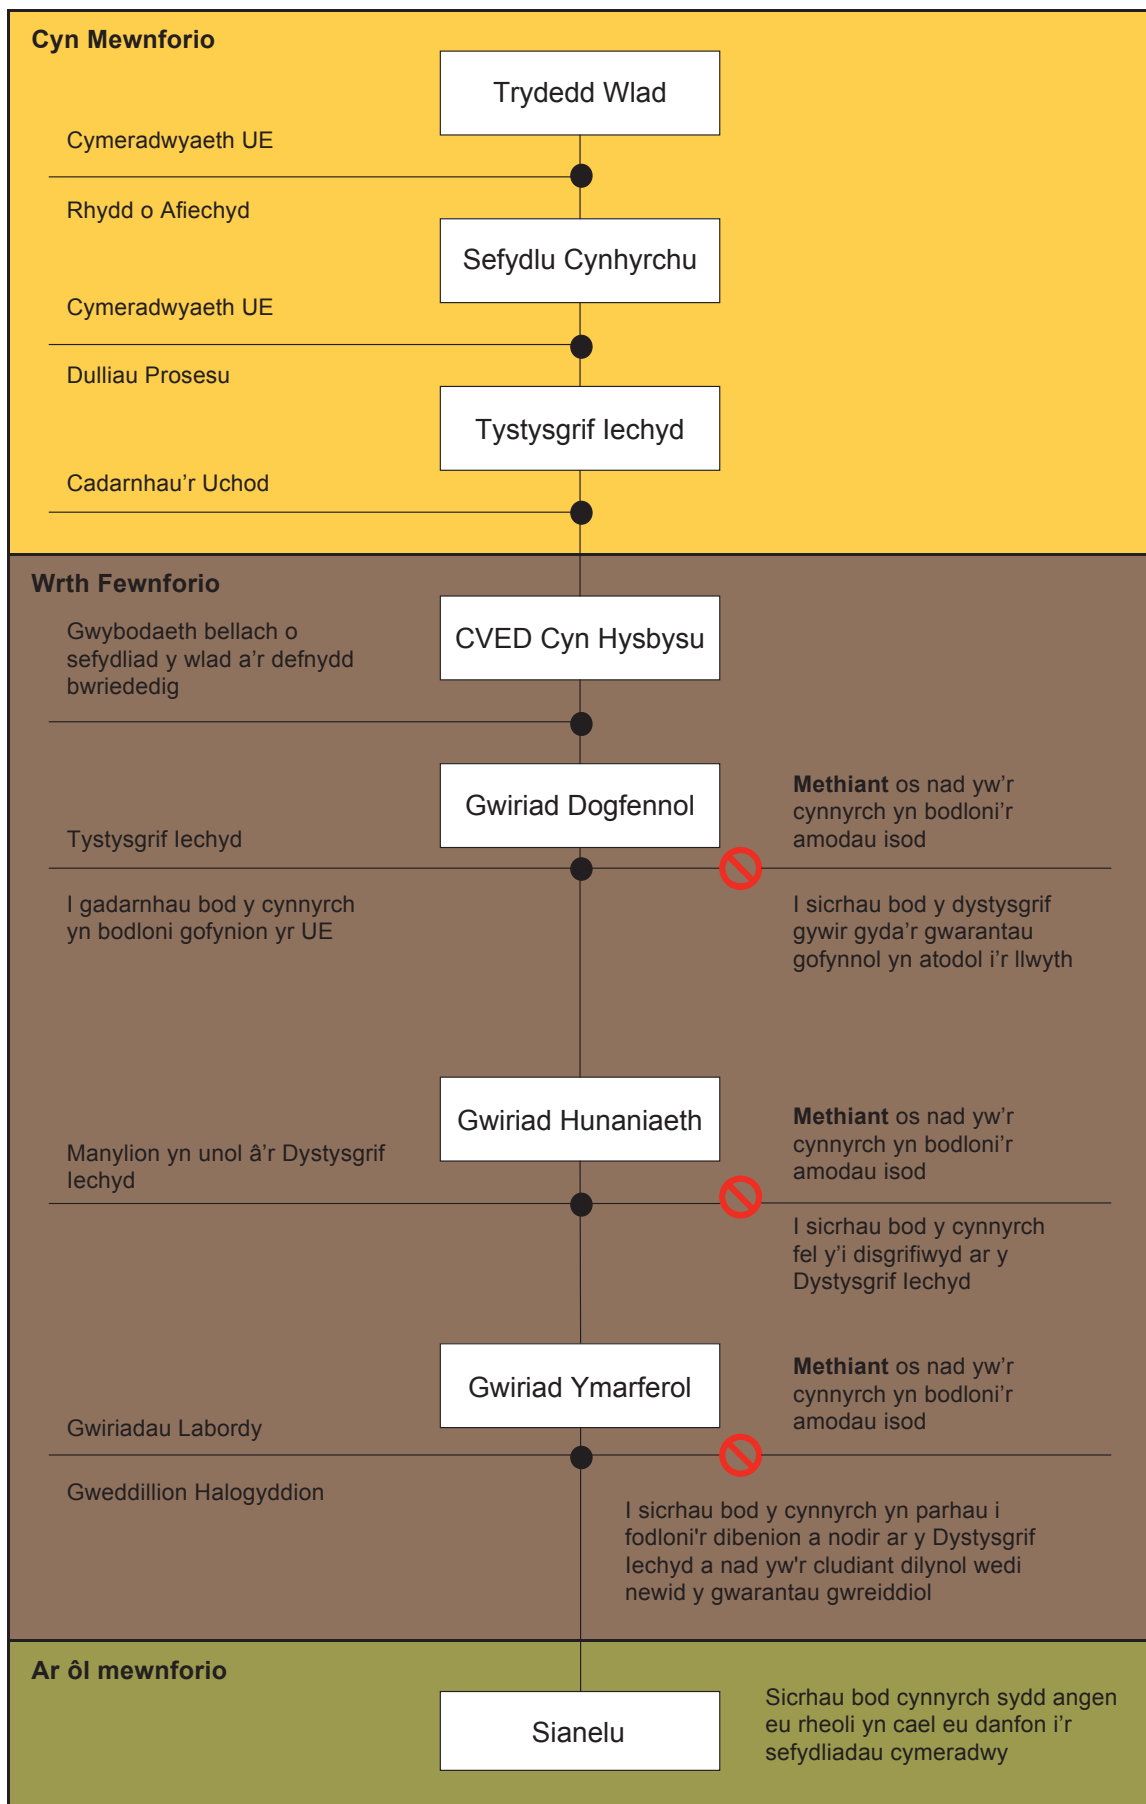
Cyn Mewnforio

Trydedd Wlad

Cymeradwyaeth UE

Rhydd o Afiechyd

Sefydlu Cynhyrchu

Cymeradwyaeth UE

Dulliau Prosesu

Tystysgrif Iechyd

Cadarnhau'r Uchod

Wrth Fewnforio

CVED Cyn Hysbysu

Gwybodaeth bellach o sefydliad y wlad a'r defnydd bwriededig

Gwiriad Dogfennol

**Methiant** os nad yw'r cynnyrch yn bodloni'r amodau isod

Tystysgrif Iechyd

I gadarnhau bod y cynnyrch yn bodloni gofynion yr UE

I sicrhau bod y dystysgrif gywir gyda'r gwarantau gofynnol yn atodol i'r llwyth

Gwiriad Hunaniaeth

**Methiant** os nad yw'r cynnyrch yn bodloni'r amodau isod

Manylion yn unol â'r Dystysgrif Iechyd

I sicrhau bod y cynnyrch fel y'i disgrifiwyd ar y Dystysgrif Iechyd

Gwiriad Ymarferol

**Methiant** os nad yw'r cynnyrch yn bodloni'r amodau isod

Gwiriadau Labordy

Gweddillion Halogyddion

I sicrhau bod y cynnyrch yn parhau i fodloni'r dibenion a nodir ar y Dystysgrif Iechyd a nad yw'r cludiant dilynol wedi newid y gwarantau gwreiddiol

Ar ôl mewnforio

Sianelu

Sicrhau bod cynnyrch sydd angen eu rheoli yn cael eu danfon i'r sefydliadau cymeradwy